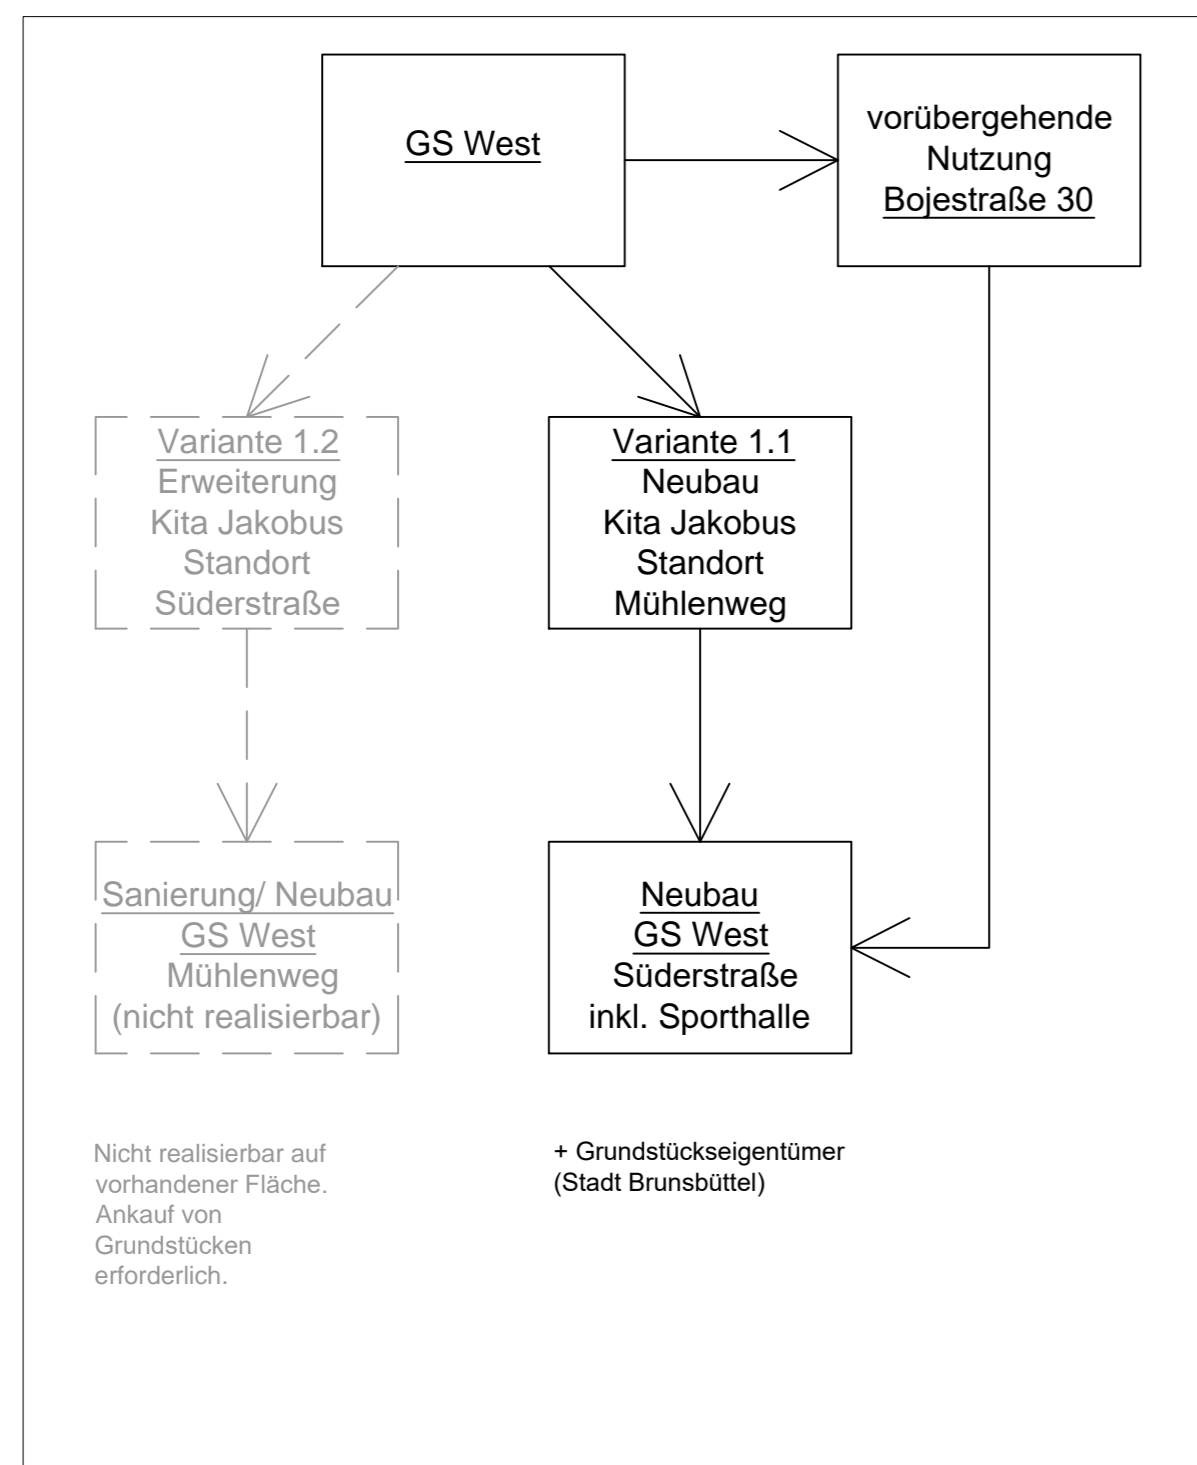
GS West

vorübergehende Nutzung Bojestraße 30

Variante 1.2
Erweiterung
Kita Jakobus
Standort
Süderstraße

Variante 1.1
Neubau
Kita Jakobus
Standort
Mühlenweg

Sanierung/ Neubau
GS West
Mühlenweg
(nicht realisierbar)

Neubau
GS West
Süderstraße
inkl. Sporthalle

Nicht realisierbar auf vorhandener Fläche. Ankauf von Grundstücken erforderlich.

+ Grundstückseigentümer (Stadt Brunsbüttel)